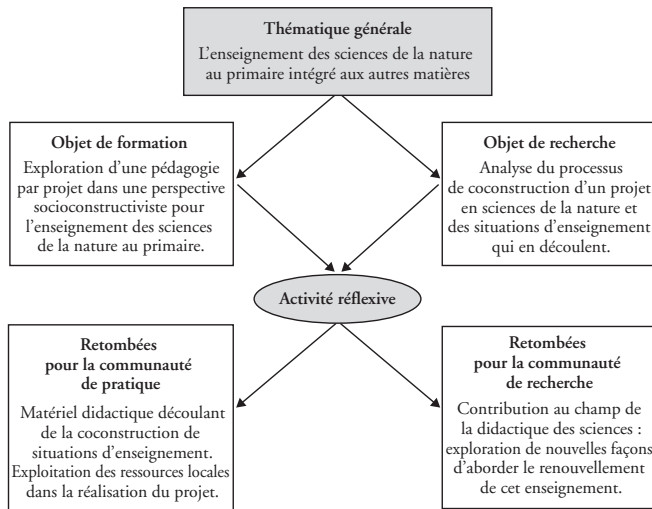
Thématique générale
L'enseignement des sciences de la nature au primaire intégré aux autres matières

Objet de formation
Exploration d'une pédagogie par projet dans une perspective socioconstructiviste pour l'enseignement des sciences de la nature au primaire.

Objet de recherche
Analyse du processus de coconstruction d'un projet en sciences de la nature et des situations d'enseignement qui en découlent.

Activité réflexive

Retombées pour la communauté de pratique
Matériel didactique découlant de la coconstruction de situations d'enseignement. Exploitation des ressources locales dans la réalisation du projet.

Retombées pour la communauté de recherche
Contribution au champ de la didactique des sciences : exploration de nouvelles façons d'aborder le renouvellement de cet enseignement.